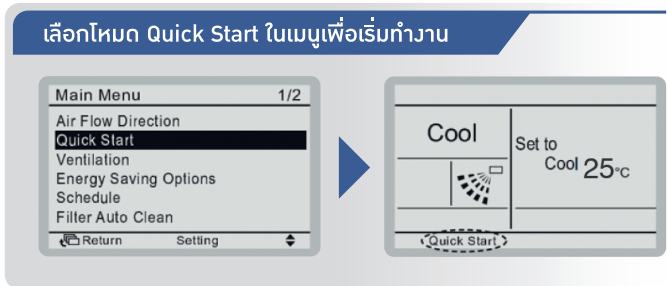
เลือกโหมด Quick Start ในเมนูเพื่อเริ่มทำงาน

Main Menu 1/2
Air Flow Direction
Quick Start
Ventilation
Energy Saving Options
Schedule
Filter Auto Clean
Return Setting

Cool
Set to
Cool 25°C
Quick Start